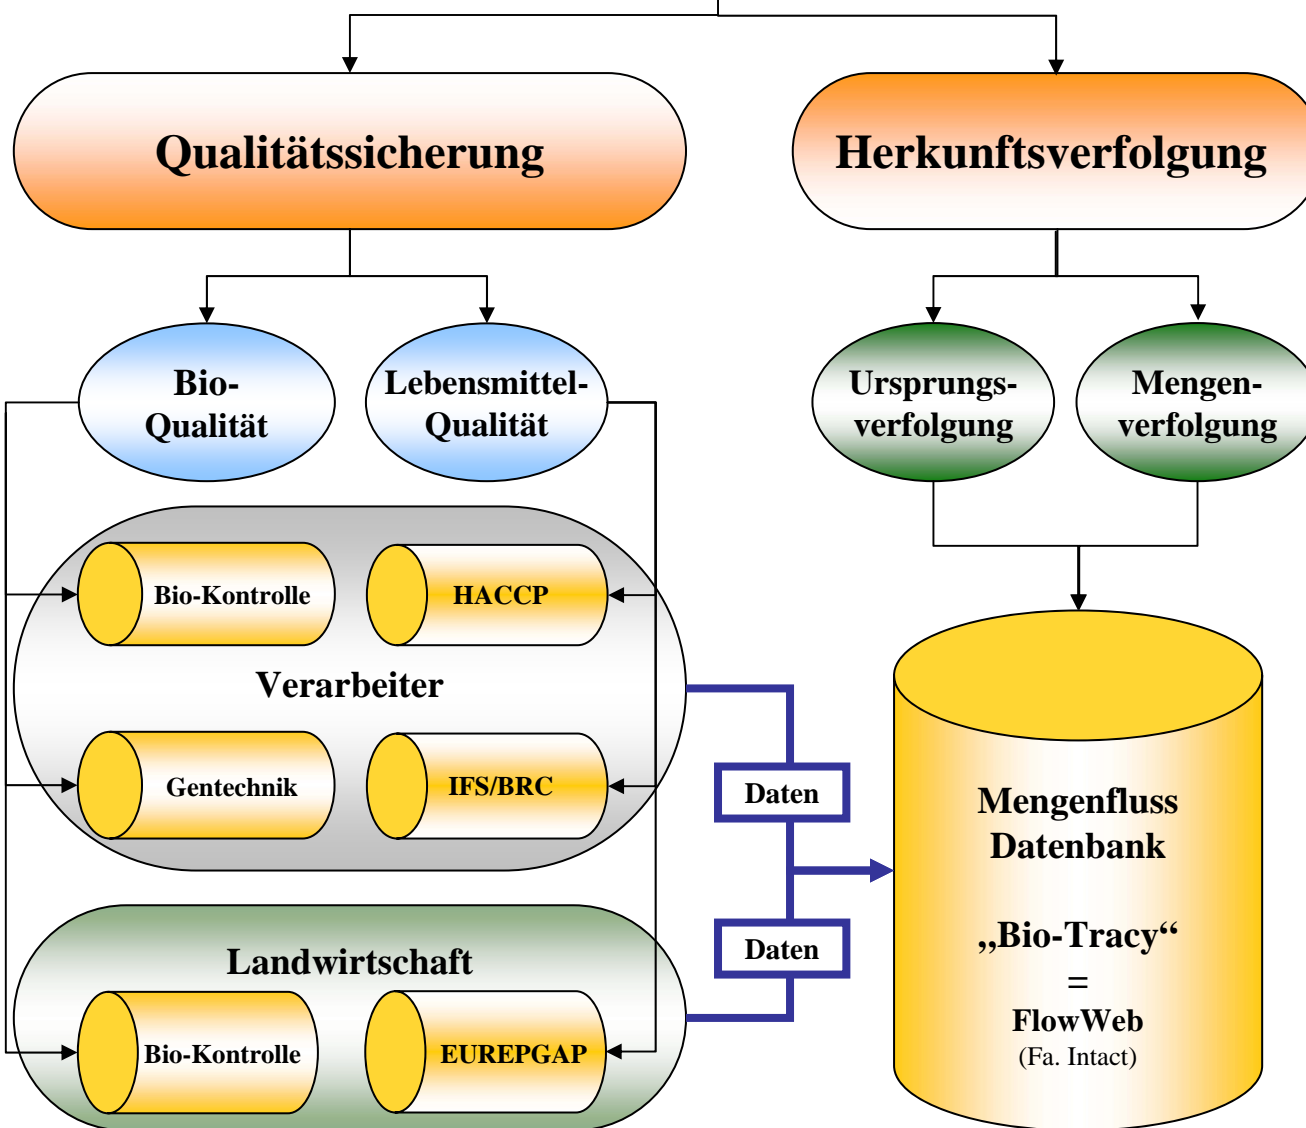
Qualitätssicherung

Herkunftsverfolgung

Bio-Qualität

Lebensmittel-Qualität

Ursprungs-verfolgung

Mengen-verfolgung

Bio-Kontrolle

HACCP

Verarbeiter

Gentechnik

IFS/BRC

Daten

Daten

Landwirtschaft

Bio-Kontrolle

EUREPGAP

Mengenfluss Datenbank

„Bio-Tracy“
=
FlowWeb
(Fa. Intact)